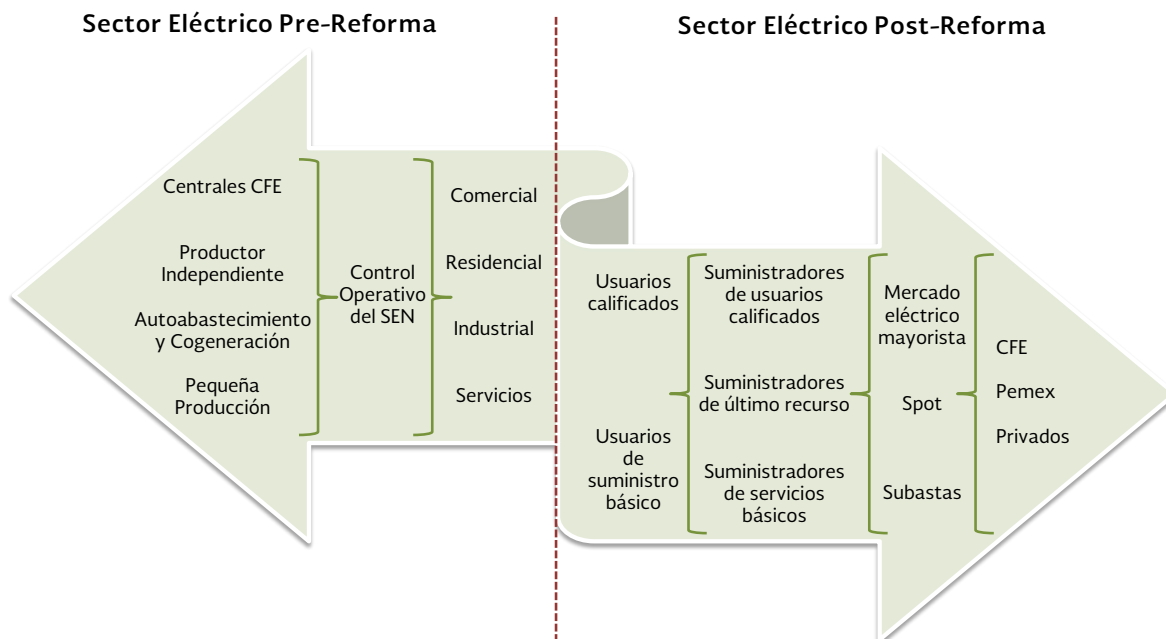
Sector Eléctrico Pre-Reforma

Centrales CFE

Productor Independiente

Autoabastecimiento y Cogeneración

Pequeña Producción

Control Operativo del SEN

Comercial

Residencial

Industrial

Servicios

Sector Eléctrico Post-Reforma

Usuarios calificados

Usuarios de suministro básico

Suministradores de usuarios calificados

Suministradores de último recurso

Suministradores de servicios básicos

Mercado eléctrico mayorista

Spot

Subastas

CFE

Pemex

Privados